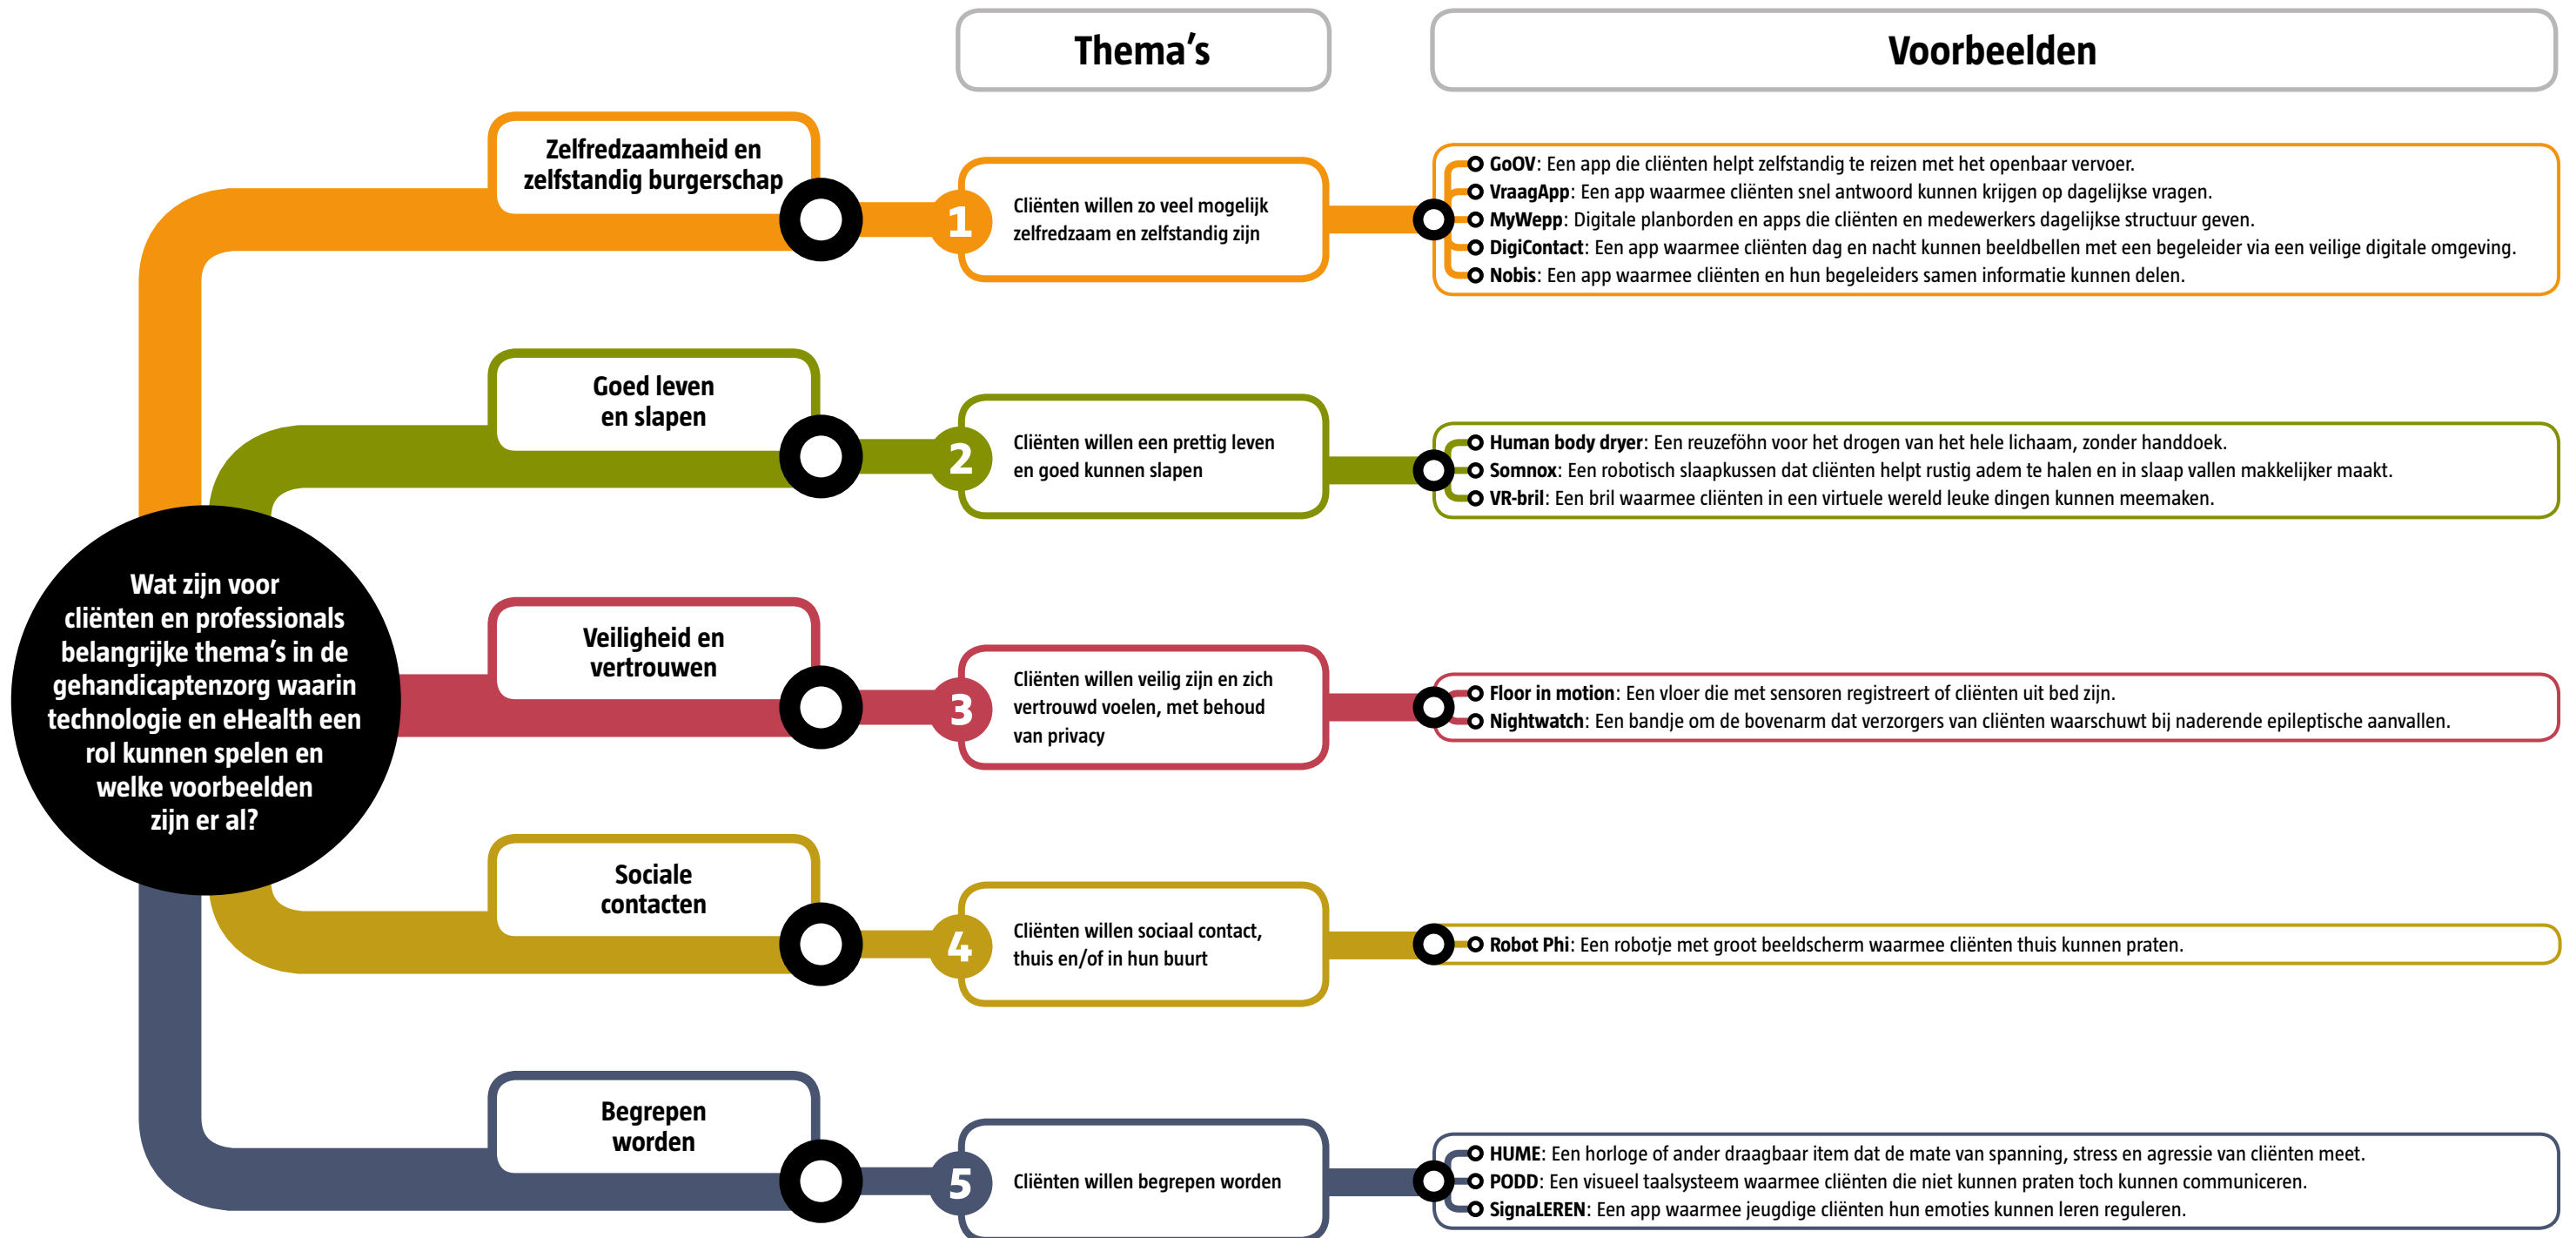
Thema's

Voorbeelden

Wat zijn voor cliënten en professionals belangrijke thema's in de gehandicaptenzorg waarin technologie en eHealth een rol kunnen spelen en welke voorbeelden zijn er al?

Zelfredzaamheid en zelfstandig burgerschap

1

Cliënten willen zo veel mogelijk zelfredzaam en zelfstandig zijn

**GoOV**: Een app die cliënten helpt zelfstandig te reizen met het openbaar vervoer.
**VraagApp**: Een app waarmee cliënten snel antwoord kunnen krijgen op dagelijkse vragen.
**MyWepp**: Digitale planborden en apps die cliënten en medewerkers dagelijkse structuur geven.
**DigiContact**: Een app waarmee cliënten dag en nacht kunnen beeldbellen met een begeleider via een veilige digitale omgeving.
**Nobis**: Een app waarmee cliënten en hun begeleiders samen informatie kunnen delen.

Goed leven en slapen

2

Cliënten willen een prettig leven en goed kunnen slapen

**Human body dryer**: Een reuzeföhn voor het drogen van het hele lichaam, zonder handdoek.
**Somnox**: Een robotisch slaapkussen dat cliënten helpt rustig adem te halen en in slaap vallen makkelijker maakt.
**VR-bril**: Een bril waarmee cliënten in een virtuele wereld leuke dingen kunnen meemaken.

Veiligheid en vertrouwen

3

Cliënten willen veilig zijn en zich vertrouwd voelen, met behoud van privacy

**Floor in motion**: Een vloer die met sensoren registreert of cliënten uit bed zijn.
**Nightwatch**: Een bandje om de bovenarm dat verzorgers van cliënten waarschuwt bij naderende epileptische aanvallen.

Sociale contacten

4

Cliënten willen sociaal contact, thuis en/of in hun buurt

**Robot Phi**: Een robotje met groot beeldscherm waarmee cliënten thuis kunnen praten.

Begrepen worden

5

Cliënten willen begrepen worden

**HUME**: Een horloge of ander draagbaar item dat de mate van spanning, stress en agressie van cliënten meet.
**PODD**: Een visueel taalsysteem waarmee cliënten die niet kunnen praten toch kunnen communiceren.
**SignaLEREN**: Een app waarmee jeugdige cliënten hun emoties kunnen leren reguleren.